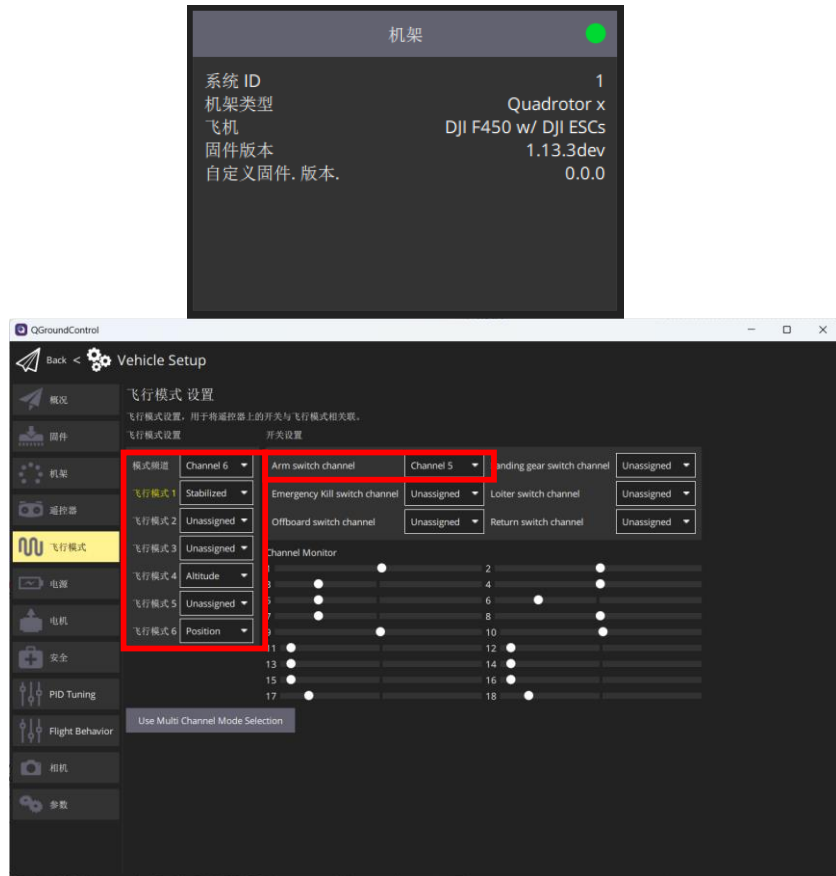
机架

系统 ID 1
机架类型 Quadrotor x
飞机 DJI F450 w/ DJI ESCs
固件版本 1.13.3dev
自定义固件. 版本. 0.0.0

QGroundControl

Back < Vehicle Setup

概况
固件
机架
遥控器
飞行模式
电源
电机
安全
PID Tuning
Flight Behavior
相机
参数

飞行模式 设置
飞行模式设置，用于将遥控器上的开关与飞行模式相关联。
飞行模式设置

| 模式频道 | Channel 6 |
|---|---|
| 飞行模式 1 | Stabilized |
| 飞行模式 2 | Unassigned |
| 飞行模式 3 | Unassigned |
| 飞行模式 4 | Altitude |
| 飞行模式 5 | Unassigned |
| 飞行模式 6 | Position |

开关设置

| Arm switch channel | Channel 5 | anding gear switch channel | Unassigned |
|---|---|---|---|
| Emergency Kill switch channel | Unassigned | Loiter switch channel | Unassigned |
| Offboard switch channel | Unassigned | Return switch channel | Unassigned |

Channel Monitor
1 2
3 4
5 6
7 8
9 10
11 12
13 14
15 16
17 18

Use Multi Channel Mode Selection